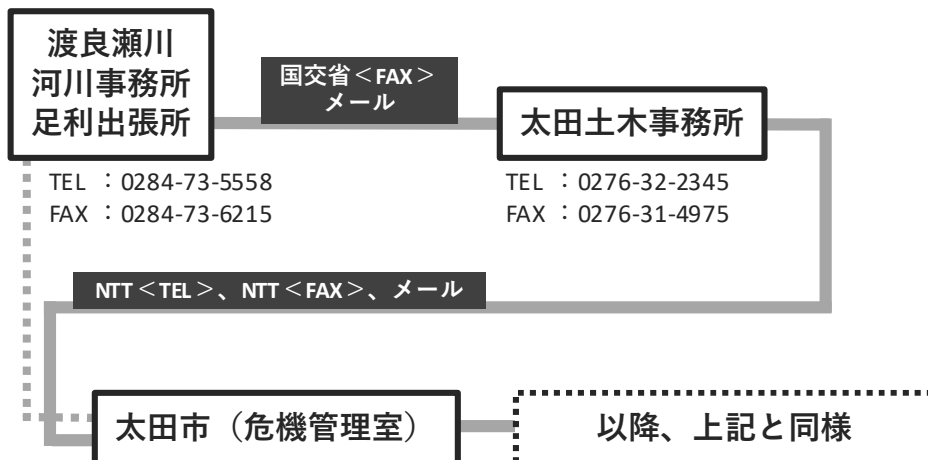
渡良瀬川
河川事務所
足利出張所

TEL ：0284-73-5558
FAX ：0284-73-6215

国交省＜FAX＞
メール

太田土木事務所

TEL ：0276-32-2345
FAX ：0276-31-4975

NTT＜TEL＞、NTT＜FAX＞、メール

太田市（危機管理室）

以降、上記と同様